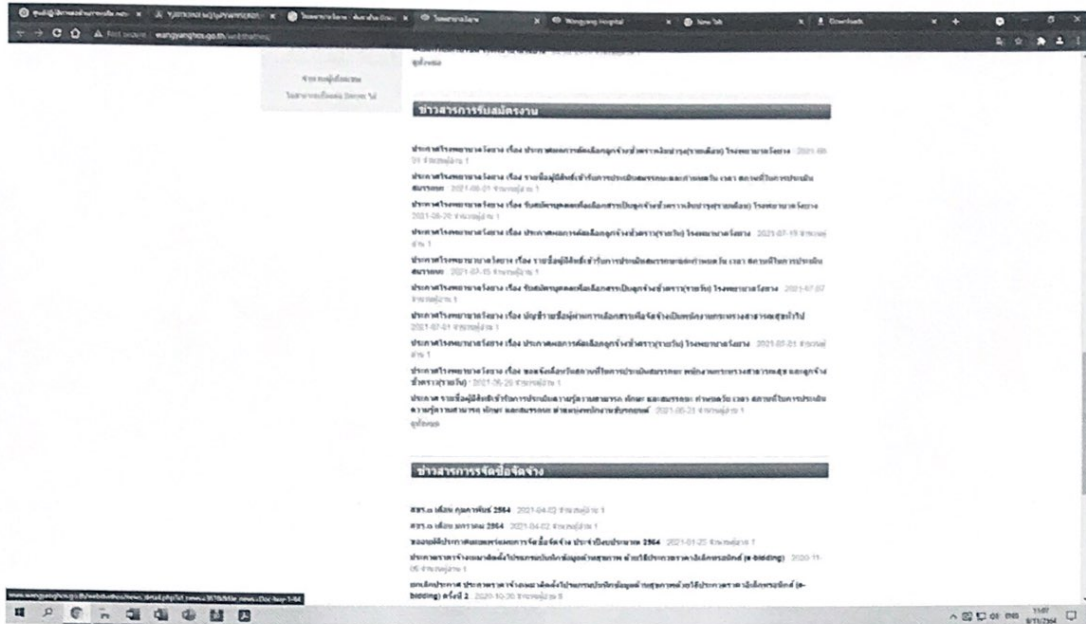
Wangyang Hospital

New Tab

Downloads

Not secure | wangyanghos.go.th

ดูทั้งหมด

ข่าวสารการรับสมัครงาน

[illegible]

ดูทั้งหมด

ข่าวสารการจัดซื้อจัดจ้าง

สขร.๑ เดือน กุมภาพันธ์ 2564 2021-04-02

สขร.๑ เดือน มกราคม 2564 2021-04-02

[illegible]

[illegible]

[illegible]